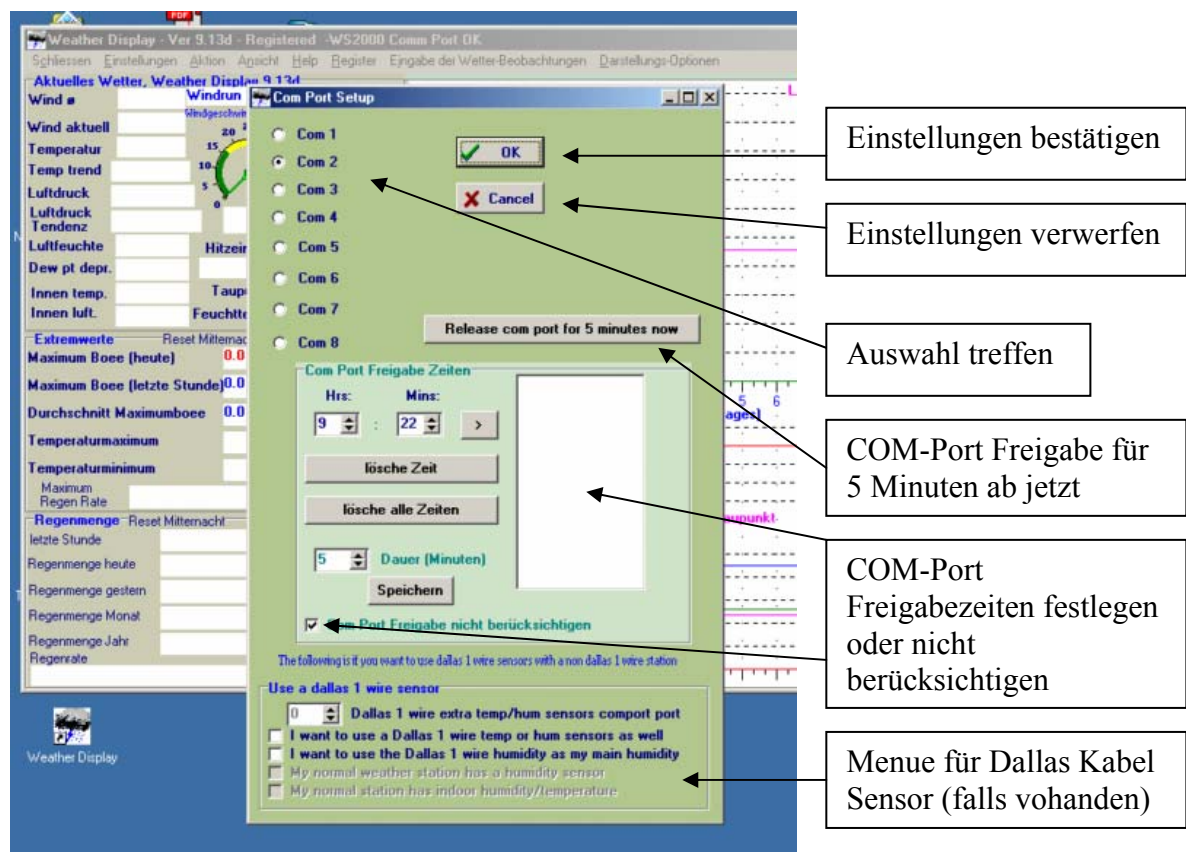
Weather Display - Ver 9.13d - Registered -WS2000 Comm Port OK

Schliessen Einstellungen Aktion Ansicht Help Register Eingabe der Wetter-Beobachtungen Darstellungs-Optionen

Aktuelles Wetter, Weather Display 9.13d

Wind ø
Windrun
Wind aktuell
Temperatur
Temp trend
Luftdruck
Luftdruck Tendenz
Luftfeuchte
Hitzein
Dew pt depr.
Innen temp.
Taup
Innen luft.
Feuchtte

Extremwerte Reset Mitternac
Maximum Boee (heute) 0.0
Maximum Boee (letzte Stunde) 0.0
Durchschnitt Maximumboee 0.0
Temperaturmaximum
Temperaturminimum
Maximum Regen Rate

Regenmenge Reset Mitternacht
letzte Stunde
Regenmenge heute
Regenmenge gestern
Regenmenge Monat
Regenmenge Jahr
Regenrate

Weather Display

Com Port Setup

Com 1
Com 2
Com 3
Com 4
Com 5
Com 6
Com 7
Com 8

OK
Cancel

Release com port for 5 minutes now

Com Port Freigabe Zeiten
Hrs: Mins:
9 : 22 >
lösche Zeit
lösche alle Zeiten
5 Dauer (Minuten)
Speichern
Com Port Freigabe nicht berücksichtigen

The following is if you want to use dallas 1 wire sensors with a non dallas 1 wire station

Use a dallas 1 wire sensor
0 Dallas 1 wire extra temp/hum sensors comport port
I want to use a Dallas 1 wire temp or hum sensors as well
I want to use the Dallas 1 wire humidity as my main humidity
My normal weather station has a humidity sensor
My normal station has indoor humidity/temperature

Einstellungen bestätigen

Einstellungen verwerfen

Auswahl treffen

COM-Port Freigabe für 5 Minuten ab jetzt

COM-Port Freigabezeiten festlegen oder nicht berücksichtigen

Menue für Dallas Kabel Sensor (falls vohanden)